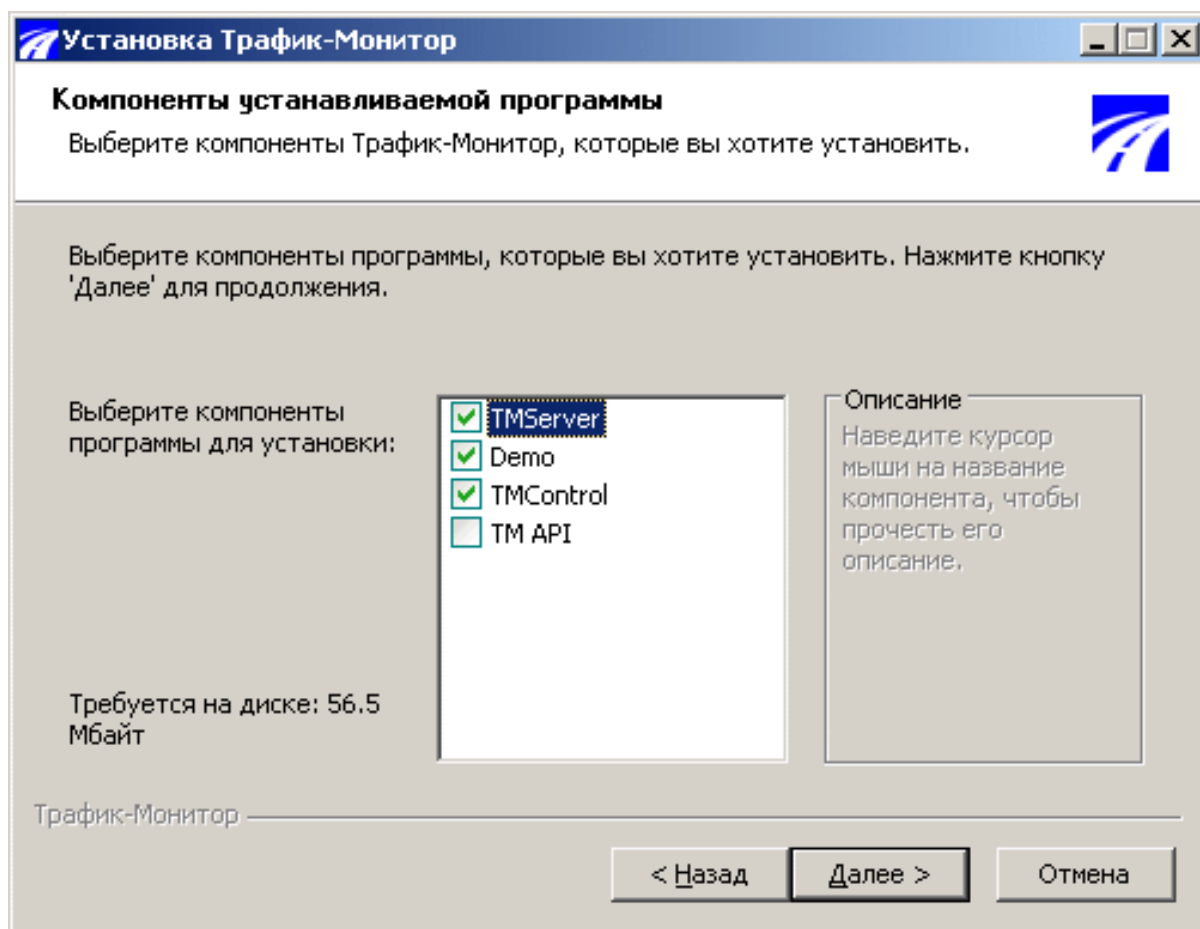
Установка Трафик-Монитор

Компоненты устанавливаемой программы

Выберите компоненты Трафик-Монитор, которые вы хотите установить.

Выберите компоненты программы, которые вы хотите установить. Нажмите кнопку 'Далее' для продолжения.

Выберите компоненты программы для установки:

TMServer
Demo
TMControl
TM API

Описание

Наведите курсор мыши на название компонента, чтобы прочесть его описание.

Требуется на диске: 56.5 Мбайт

Трафик-Монитор

< Назад

Далее >

Отмена